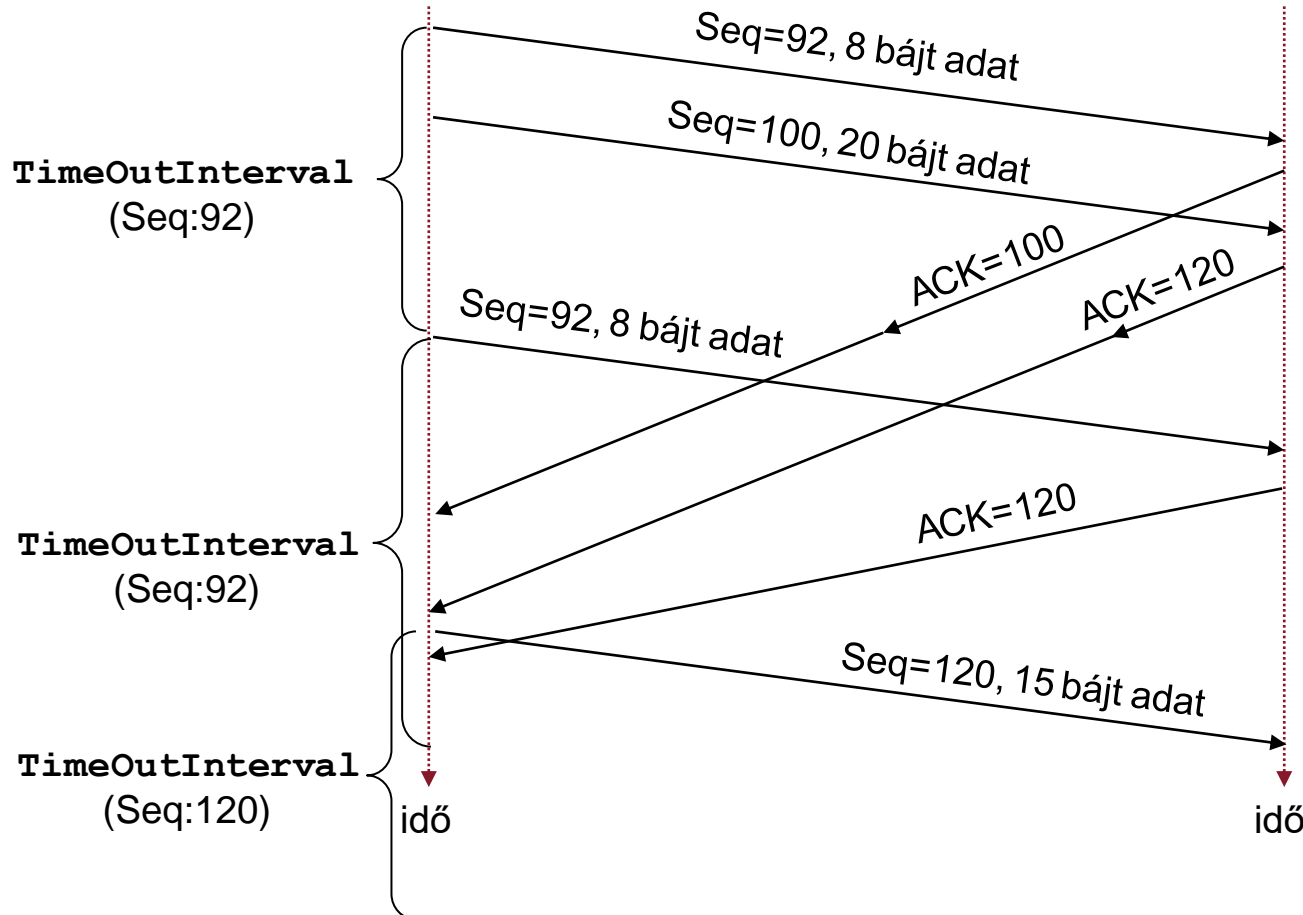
Seq=92, 8 bájt adat

Seq=100, 20 bájt adat

TimeOutInterval
(Seq:92)

ACK=100

ACK=120

Seq=92, 8 bájt adat

ACK=120

TimeOutInterval
(Seq:92)

Seq=120, 15 bájt adat

TimeOutInterval
(Seq:120)

idő

idő